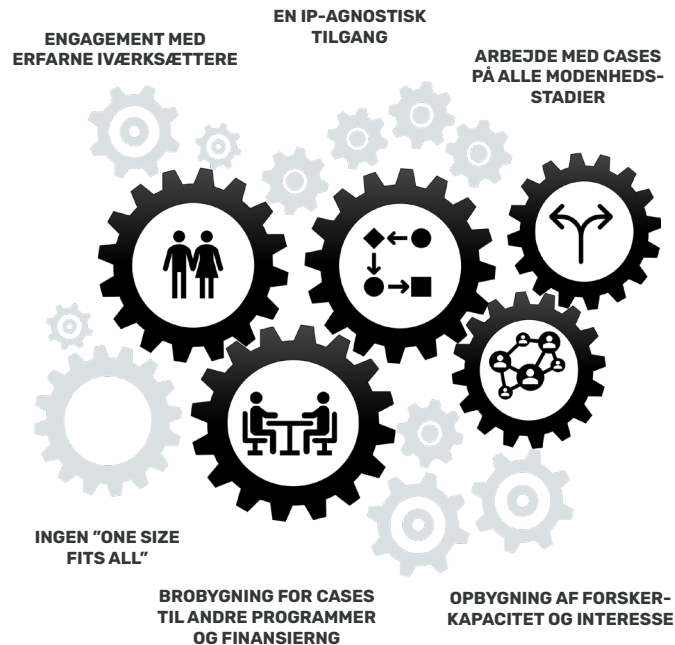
EN IP-AGNOSTISK TILGANG

ENGAGEMENT MED ERFARNE IVÆRKSÆTTERE

ARBEJDE MED CASES PÅ ALLE MODENHEDS-STADIER

INGEN "ONE SIZE FITS ALL"

BROBYGNING FOR CASES TIL ANDRE PROGRAMMER OG FINANSIERNG

OPBYGNING AF FORSKER-KAPACITET OG INTERESSE